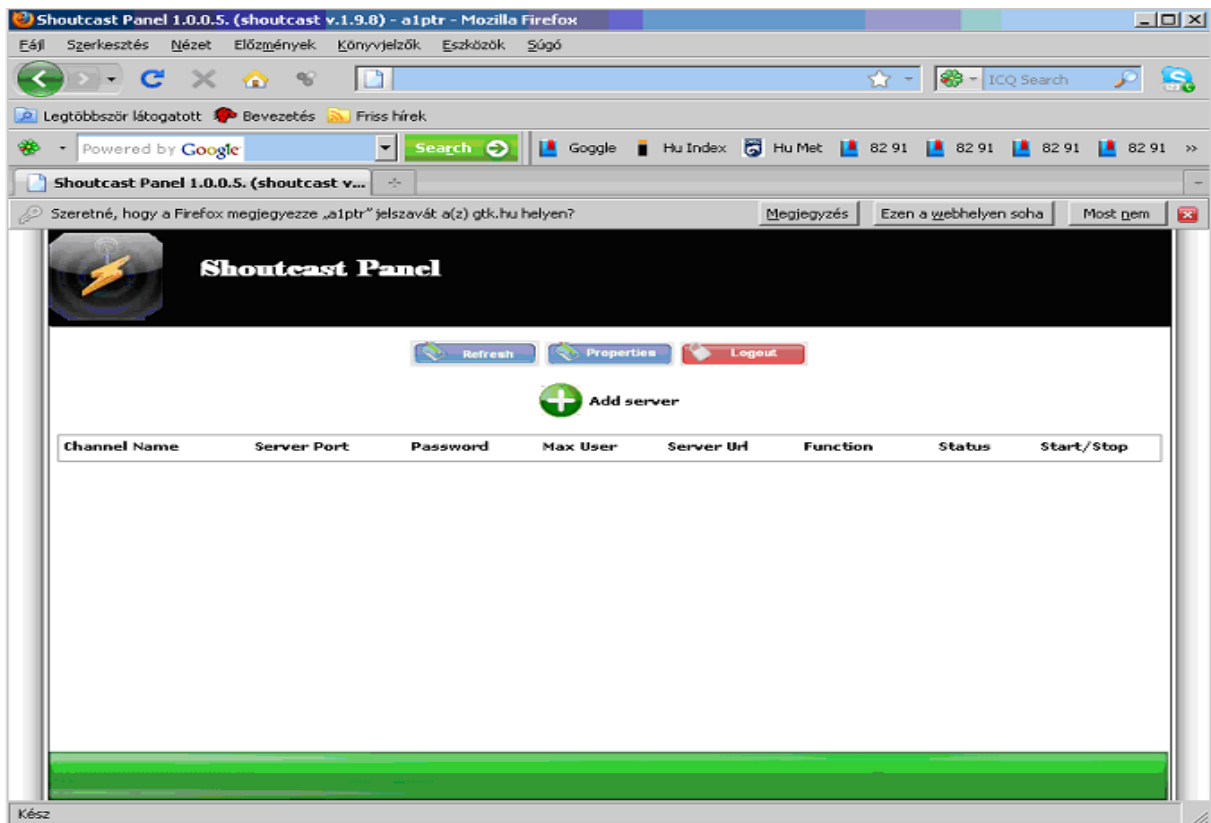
Shoutcast Panel 1.0.0.5. (shoutcast v.1.9.8) - a1ptr - Mozilla Firefox

Fájl Szerkesztés Nézet Előzmények Könyvjelzők Eszközök Súgó

ICQ Search

Legtöbbször látogatott Bevezetés Friss hírek

Powered by Google Search Goggle Hu Index Hu Met 82 91 82 91 82 91 82 91 »

Shoutcast Panel 1.0.0.5. (shoutcast v...

Szeretné, hogy a Firefox megjegyezze „a1ptr" jelszavát a(z) gtk.hu helyen? Megjegyzés Ezen a webhelyen soha Most nem

Shoutcast Panel

Refresh Properties Logout

Add server

| Channel Name | Server Port | Password | Max User | Server Url | Function | Status | Start/Stop |
|---|---|---|---|---|---|---|---|

Kész